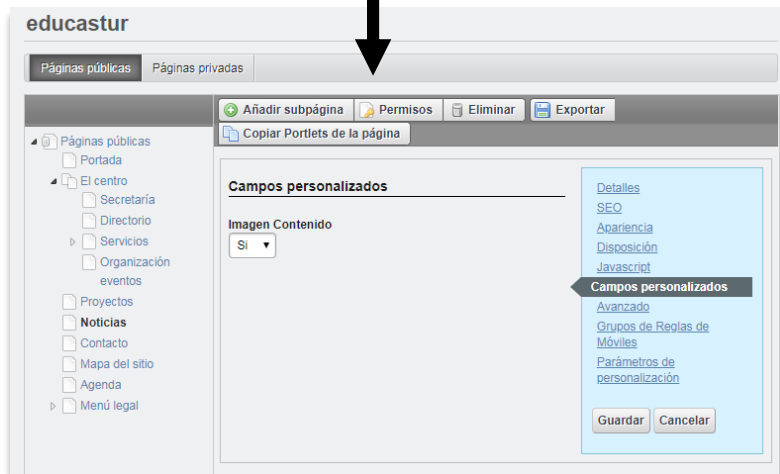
educastur

Páginas públicas Páginas privadas

Añadir subpágina Permisos Eliminar Exportar
Copiar Portlets de la página

Páginas públicas
Portada
El centro
Secretaría
Directorio
Servicios
Organización eventos
Proyectos
Noticias
Contacto
Mapa del sitio
Agenda
Menú legal

Campos personalizados

Imagen Contenido
Sí

Detalles
SEO
Apariencia
Disposición
Javascript
Campos personalizados
Avanzado
Grupos de Reglas de Móviles
Parámetros de personalización

Guardar Cancelar